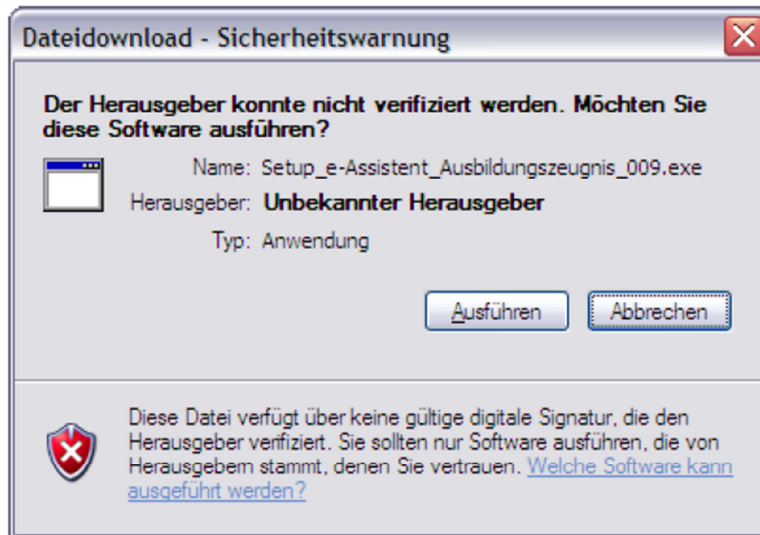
Dateidownload - Sicherheitswarnung

Der Herausgeber konnte nicht verifiziert werden. Möchten Sie diese Software ausführen?

Name: Setup_e-Assistent_Ausbildungszeugnis_009.exe

Herausgeber: Unbekannter Herausgeber

Typ: Anwendung

Ausführen

Abbrechen

Diese Datei verfügt über keine gültige digitale Signatur, die den Herausgeber verifiziert. Sie sollten nur Software ausführen, die von Herausgebern stammt, denen Sie vertrauen. Welche Software kann ausgeführt werden?